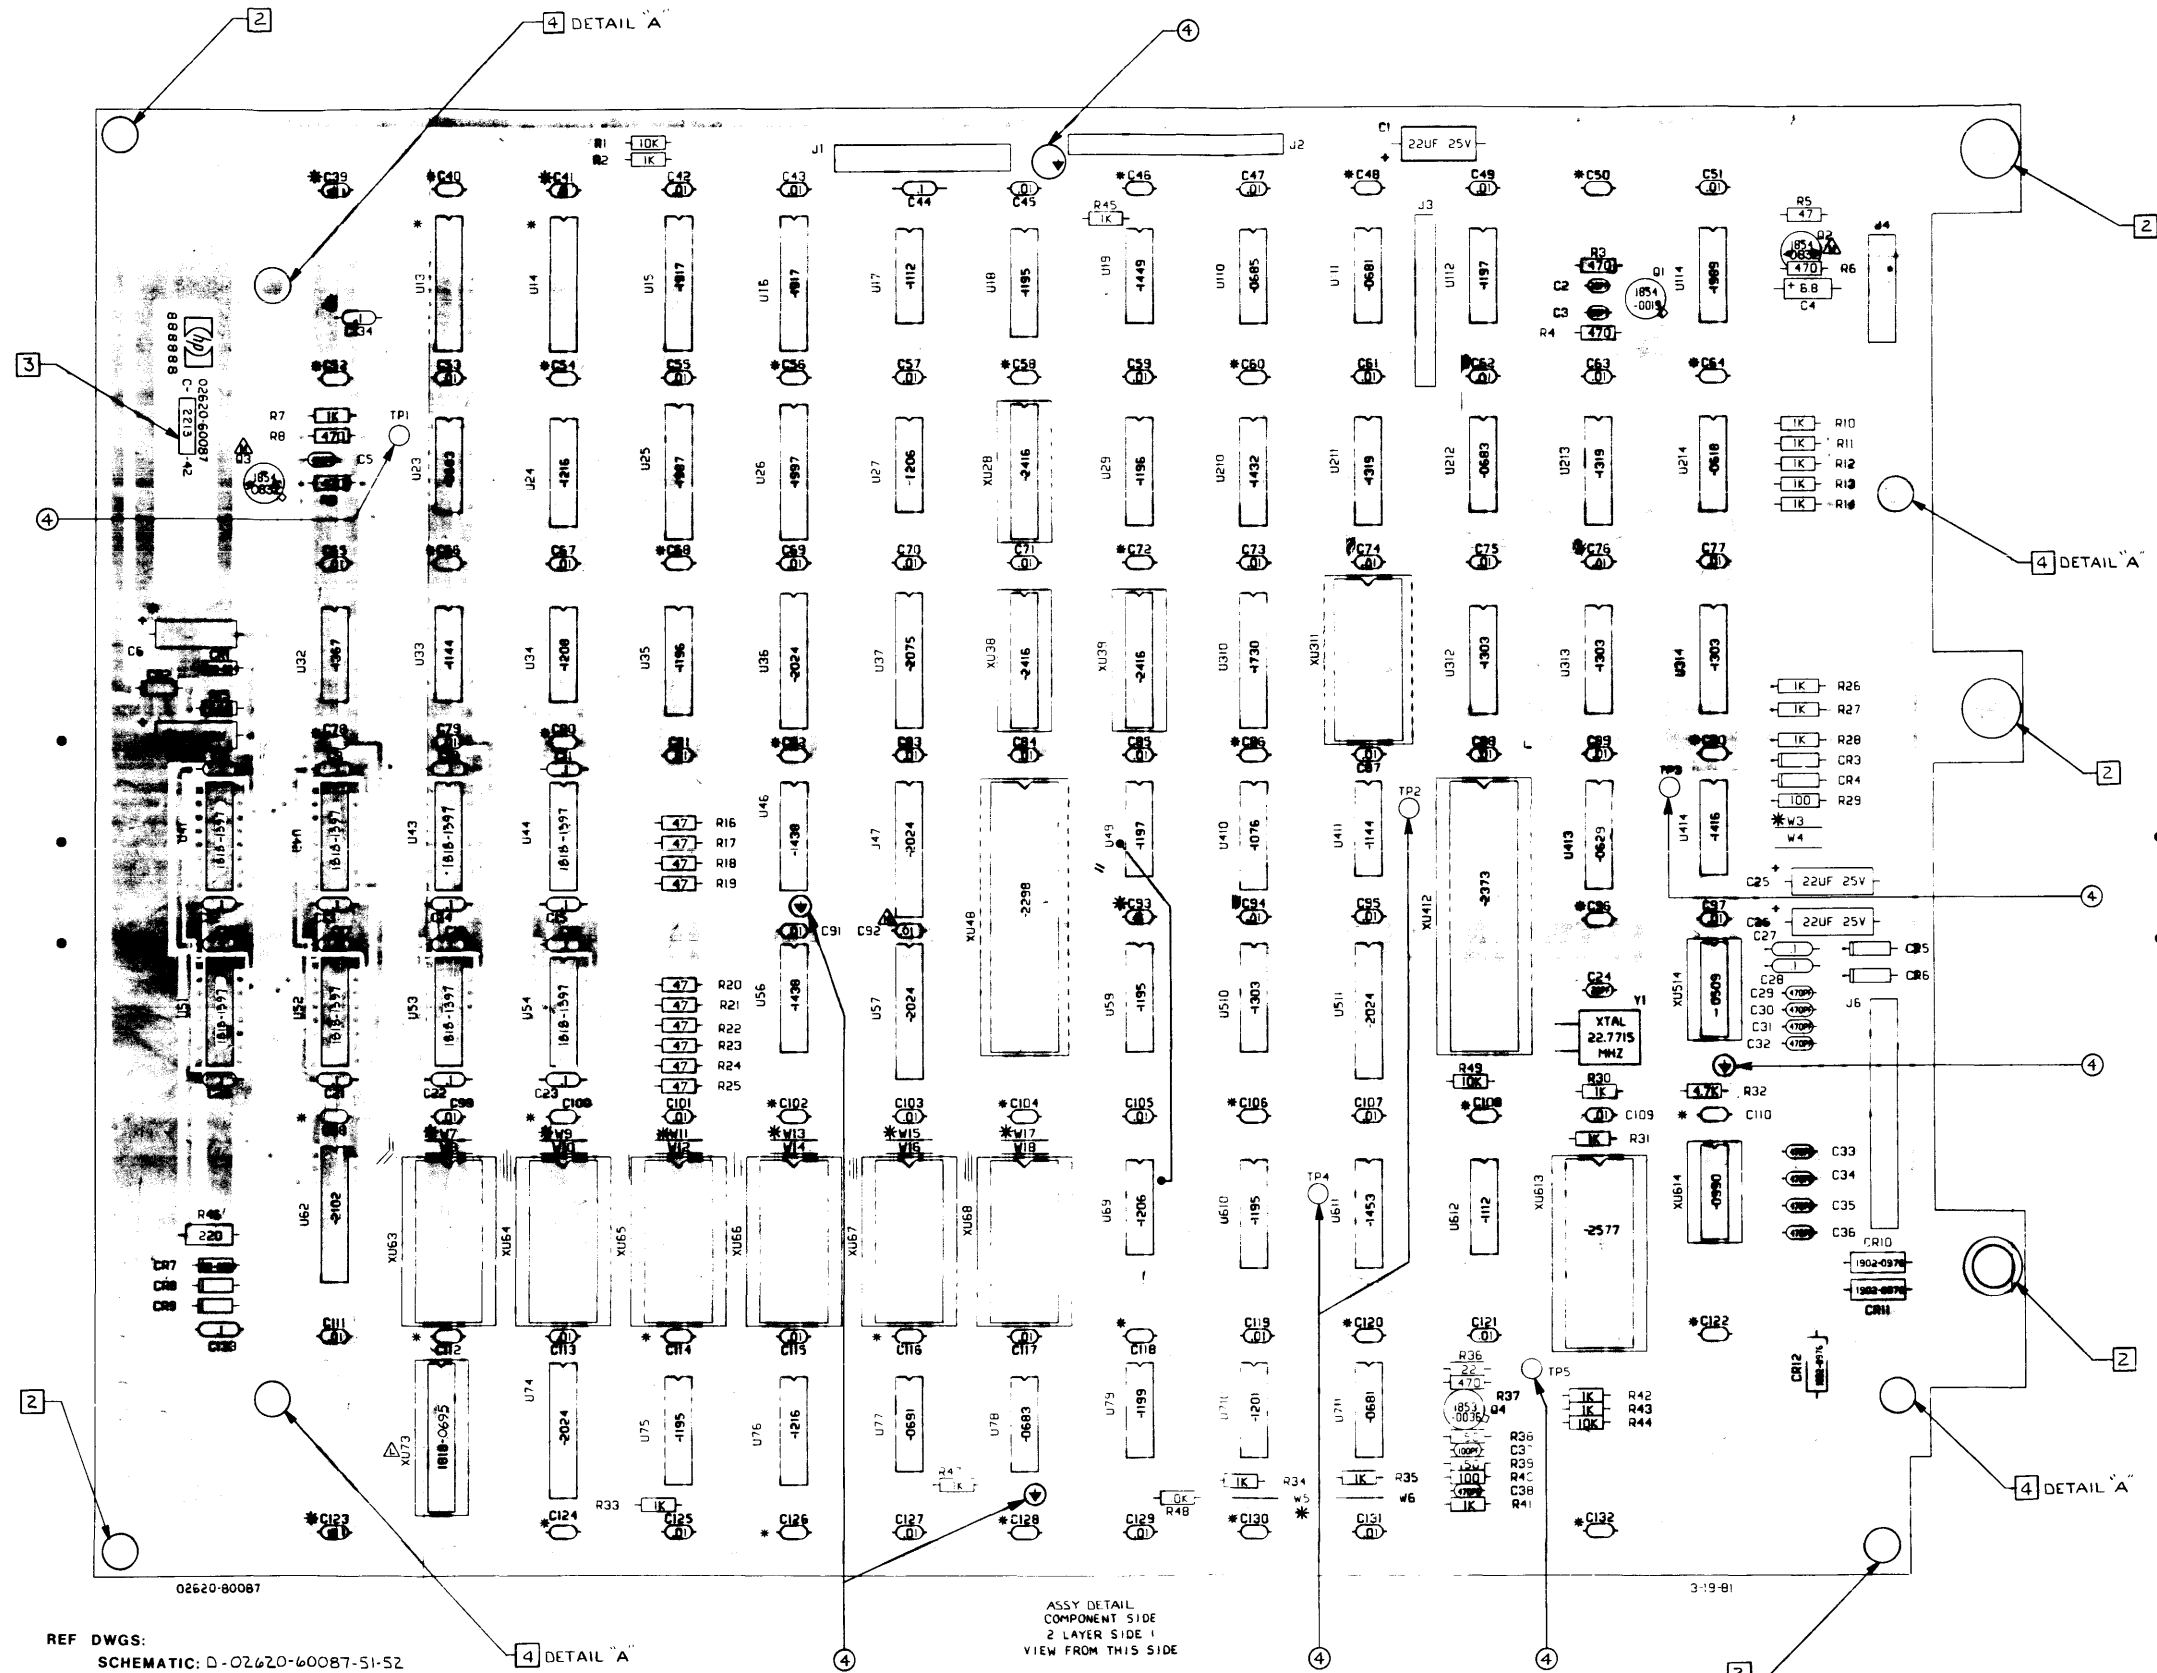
2
4 DETAIL "A"
4
J1
J2
R1 10K
R2 1K
C1 22UF 25V
*C39 C40 *C41 C42 C43 C44 C45 *C46 C47 *C48 C49 *C50 C51
R45 1K
J3
U13 U14 U15 U16 U17 U18 U19 U10 U11 U12 U14
-1817 -1817 -1112 -1195 -1449 -0685 -0681 -1197 -1869
R5 47
R3 470
C2
C3
R4 470
Q1 1854 -0019
Q2 1854 0632
470 R6
+ 6.8
C4
J4
2
3
02620-60087
C-2213-42
888888
C34
*C52 C53 *C54 C55 *C56 C57 *C58 C59 *C60 C61 C62 C63 *C64
R7 1K
R8 470
TP1
Q3 1854 0632
C5
U23 U24 U25 U26 U27 XU28 U29 U210 U211 U212 U213 U214
-1216 -1997 -1997 -1206 -2416 -1196 -1432 -1319 -0683 -1319 -0518
R10 R11 R12 R13 R14 1K
4
4 DETAIL "A"
C65 C66 C67 *C68 C69 C70 C71 *C72 C73 C74 C75 C76 C77
C6
CR1
U32 U33 U34 U35 U36 U37 XU38 XU39 U310 XU311 U312 U313 U314
-1367 -1144 -1208 -1196 -2024 -2075 -2416 -2416 -1730 -1303 -1303 -1303
1K R26
1K R27
1K R28
CR3
CR4
100 R29
*W3
W4
2
C78 C79 C80 C81 *C82 C83 C84 C85 *C86 C87 C88 C89 C90
TP2
TP3
U43 U44 U46 J47 XU48 U49 U410 U411 XU412 U413 U414
1818-1397 1818-1397 1818-1397 1818-1397 -1438 -2024 -2298 -1197 -1076 -1144 -2373 -0629 -1416
47 R16
47 R17
47 R18
47 R19
C25 22UF 25V
4
C91 C92
*C93 C94 C95 *C96 C97
C36 22UF 25V
C27
C28
CR5
CR6
U51 U52 U53 U54 U56 U57 U59 U510 U511 XU514
1818-1397 1818-1397 1818-1397 1818-1397 -1438 -2024 -1195 -1303 -2024 -0509
47 R20
47 R21
47 R22
47 R23
47 R24
47 R25
C24
Y1 XTAL 22.7715 MHZ
C29 C30 C31 C32 470PF
J6
4
C22 C23
R49 10K
R30 1K
4.7K R32
C98 C100 C101 *C102 C103 *C104 C105 *C106 C107 *C108 C109 * C110
*W7 *W9 *W11 *W13 *W15 *W17
W8 W10 W12 W14 W16 W18
R31
R46 220
U62 XU63 XU64 XU65 XU66 XU67 XU68 U69 U610 U611 U612 XU613 XU614
-2102 -1206 -1195 -1453 -1112 -2577 -0990
TP4
C33 C34 C35 C36
CR10 1902-0976
1902-0976 CR11
CR7 CR8 CR9
C138
C111 C112 C113 C114 C115 C116 C117 C118 C119 *C120 C121 *C122
2
CR12 1902-0976
R36 22
470
R37
1853 -0036 Q4
TP5
1K R42
1K R43
10K R44
XU73 U74 U75 U76 U77 U78 U79 U710 U711
1818-0695 -2024 -1195 -1216 -0691 -0683 -1199 -1201 -0681
R38 C37 R39 R40 C38 R41
100PF 150 100 470PF 1K
R47 1K
1K R34
1K R35
W5 W6
R33 1K
10K R48
*C123 C124 C125 C126 C127 *C128 C129 *C130 C131 *C132
2
4 DETAIL "A"
02620-80087
3-19-81
ASSY DETAIL COMPONENT SIDE 2 LAYER SIDE 1 VIEW FROM THIS SIDE
REF DWGS:
SCHEMATIC: D-02620-60087-51-52
4 DETAIL "A"
4
4
4
2